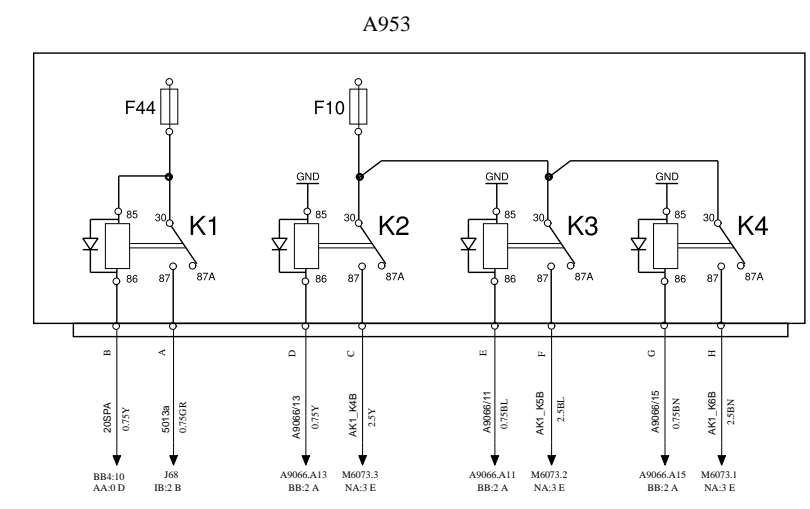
A953

F44

F10

GND

GND

GND

85

30

K1

85

30

K2

85

30

K3

85

30

K4

86

87

87A

86

87

87A

86

87

87A

86

87

87A

B

A

D

C

E

F

G

H

20SPA

0.75Y

5013a

0.75GR

A9066/13

0.75Y

AK1_K4B

2.5Y

A9066/11

0.75BL

AK1_K5B

2.5BL

A9066/15

0.75BN

AK1_K6B

2.5BN

BB4:10
AA:0 D

J68
IB:2 B

A9066.A13
BB:2 A

M6073.3
NA:3 E

A9066.A11
BB:2 A

M6073.2
NA:3 E

A9066.A15
BB:2 A

M6073.1
NA:3 E